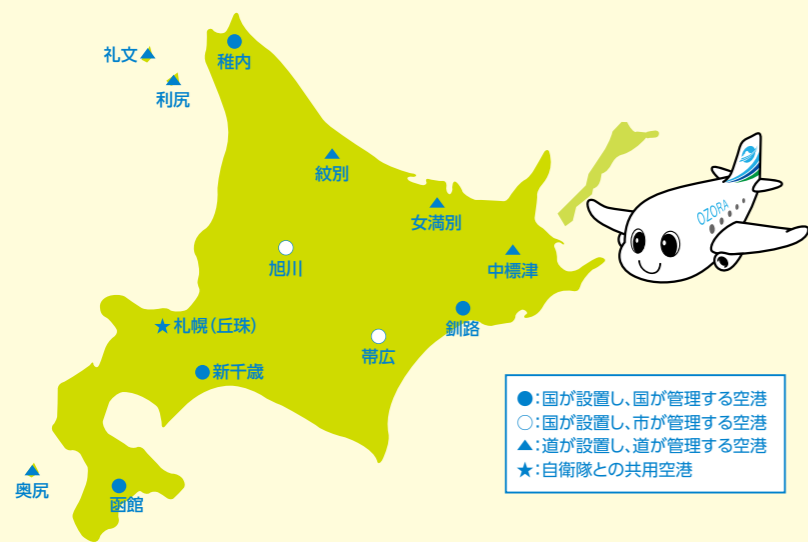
礼文

利尻

稚内

紋別

女満別

中標津

旭川

札幌(丘珠)

新千歳

帯広

釧路

奥尻

函館

OZORA

●:国が設置し、国が管理する空港
○:国が設置し、市が管理する空港
▲:道が設置し、道が管理する空港
★:自衛隊との共用空港